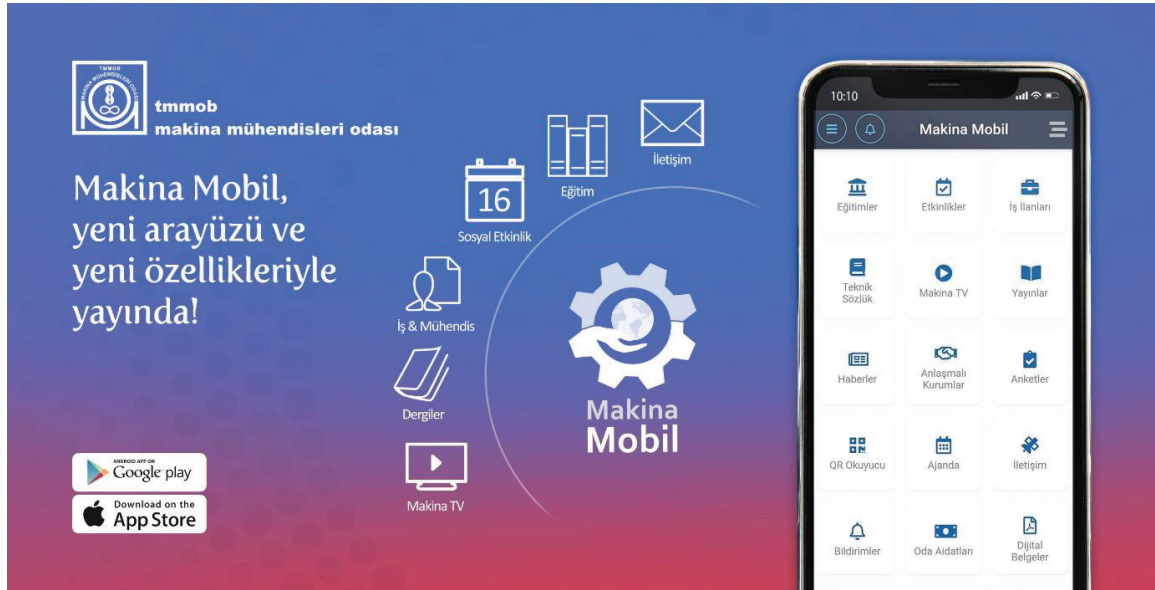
TMMOB
MAKİNA MÜHENDİSLERİ ODASI

tmmob
makina mühendisleri odası

Makina Mobil, yeni arayüzü ve yeni özellikleriyle yayında!

ANDROID APP ON
Google play

Download on the
App Store

16
Sosyal Etkinlik

Eğitim

İletişim

İş & Mühendis

Dergiler

Makina TV

Makina
Mobil

10:10

Makina Mobil

Eğitimler

Etkinlikler

İş İlanları

Teknik Sözlük

Makina TV

Yayınlar

Haberler

Anlaşmalı Kurumlar

Anketler

QR Okuyucu

Ajanda

İletişim

Bildirimler

Oda Aidatları

Dijital Belgeler